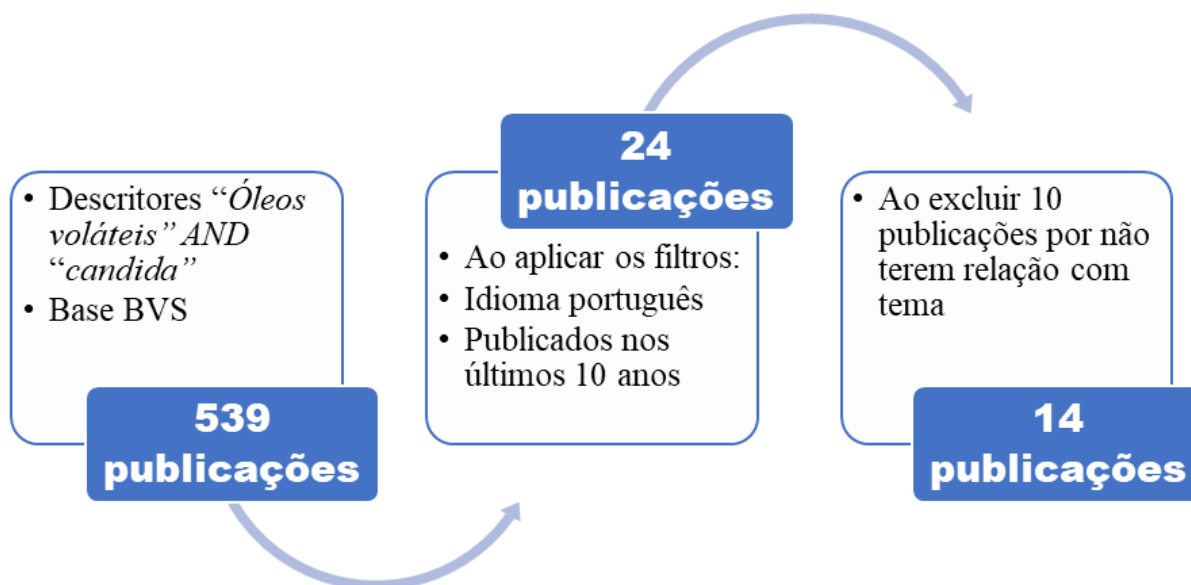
• Descritores "Óleos voláteis" AND "candida"
• Base BVS

539 publicações

24 publicações

• Ao aplicar os filtros:
• Idioma português
• Publicados nos últimos 10 anos

• Ao excluir 10 publicações por não terem relação com tema

14 publicações